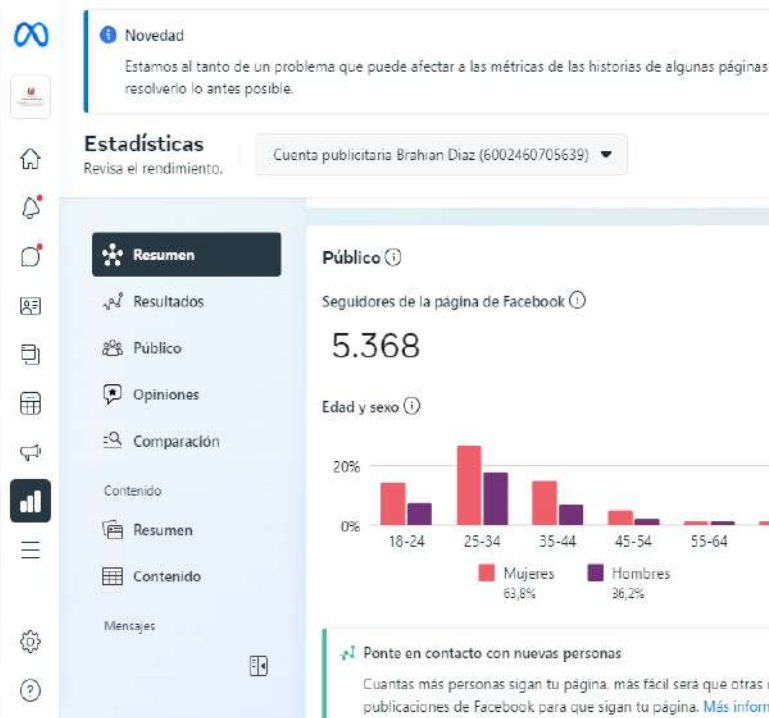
Novedad

Estamos al tanto de un problema que puede afectar a las métricas de las historias de algunas páginas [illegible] resolverlo lo antes posible.

Estadísticas
Revisa el rendimiento.

Cuenta publicitaria Brahian Diaz (6002460705639)

Resumen
Resultados
Público
Opiniones
Comparación
Contenido
Resumen
Contenido
Mensajes

Público

Seguidores de la página de Facebook

5.368

Edad y sexo

20%
0%
18-24
25-34
35-44
45-54
55-64

Mujeres
63,8%
Hombres
36,2%

Ponte en contacto con nuevas personas

Cuantas más personas sigan tu página, más fácil será que otras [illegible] publicaciones de Facebook para que sigan tu página. Más inform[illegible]